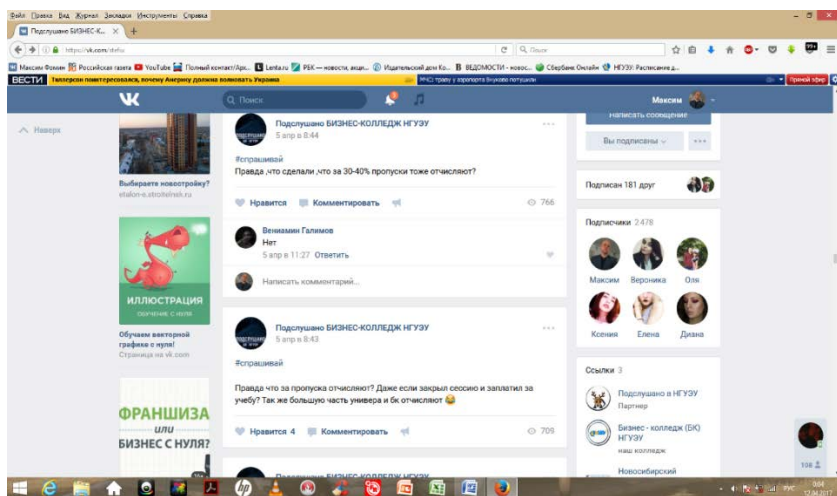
Файл Правка Вид Журнал Закладки Инструменты Справка

Подслушано БИЗНЕС-К...

https://vk.com/

Поиск

Максим Фокин Российская газета YouTube Полный контакт/Арс... Lenta.ru РБК — новости, акци... Издательский дом Ко... ВЕДОМОСТИ — новос... Сбербанк Онлайн НГУЭУ: Расписание д...

ВЕСТИ Тиллерсон поинтересовался, почему Америку должна волновать Украина

Поиск

Максим

Наверх

Выбираете новостройку?
etalon-e.stroitelnek.ru

ИЛЛЮСТРАЦИЯ
ОБУЧЕНИЕ С НУЛЯ

Обучаем векторной графике с нуля!
Страница на vk.com

ФРАНШИЗА
или
БИЗНЕС С НУЛЯ?

Подслушано БИЗНЕС-КОЛЛЕДЖ НГУЭУ
5 апр в 8:44

#спрашивай
Правда ,что сделали ,что за 30-40% пропуски тоже отчисляют?

Нравится Комментировать 766

Вениамин Галимов
Нет
5 апр в 11:27 Ответить

Написать комментарий...

Подслушано БИЗНЕС-КОЛЛЕДЖ НГУЭУ
5 апр в 8:43

#спрашивай

Правда что за пропуска отчисляют? Даже если закрыл сессию и заплатил за учебу? Так же большую часть универа и бк отчисляют 😂

Нравится 4 Комментировать 709

Написать сообщение

Вы подписаны

Подписан 181 друг

Подписчики 2 478

Максим Вероника Оля

Ксения Елена Диана

Ссылки 3

Подслушано в НГУЭУ
Партнер

Бизнес - колледж (БК) НГУЭУ
наш колледж

Новосибирский

108